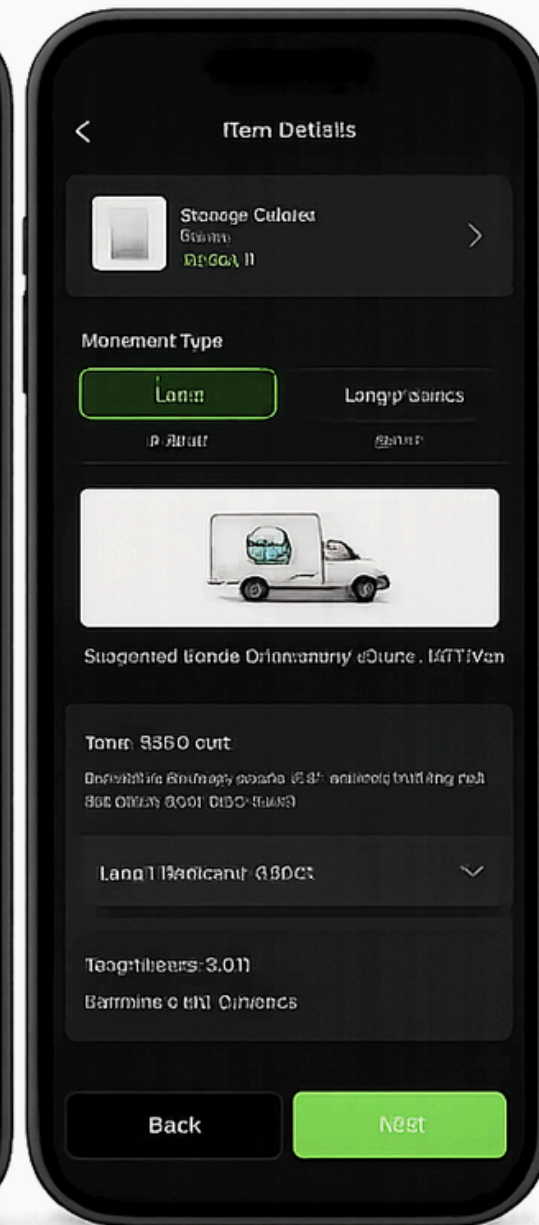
<

ITem Detisils

Stonage Culoies
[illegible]
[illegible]

Monement Type

Lann

Longp'saincs

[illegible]

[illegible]

Suogented Bonde Orinmanuny dOune . MTTiVen

Tonm 8860 ount

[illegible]
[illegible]

Lang1 Banicant 680Ct

Taagrtibeers:3.011

Barmine c BN1 Oinencs

Back

Nest